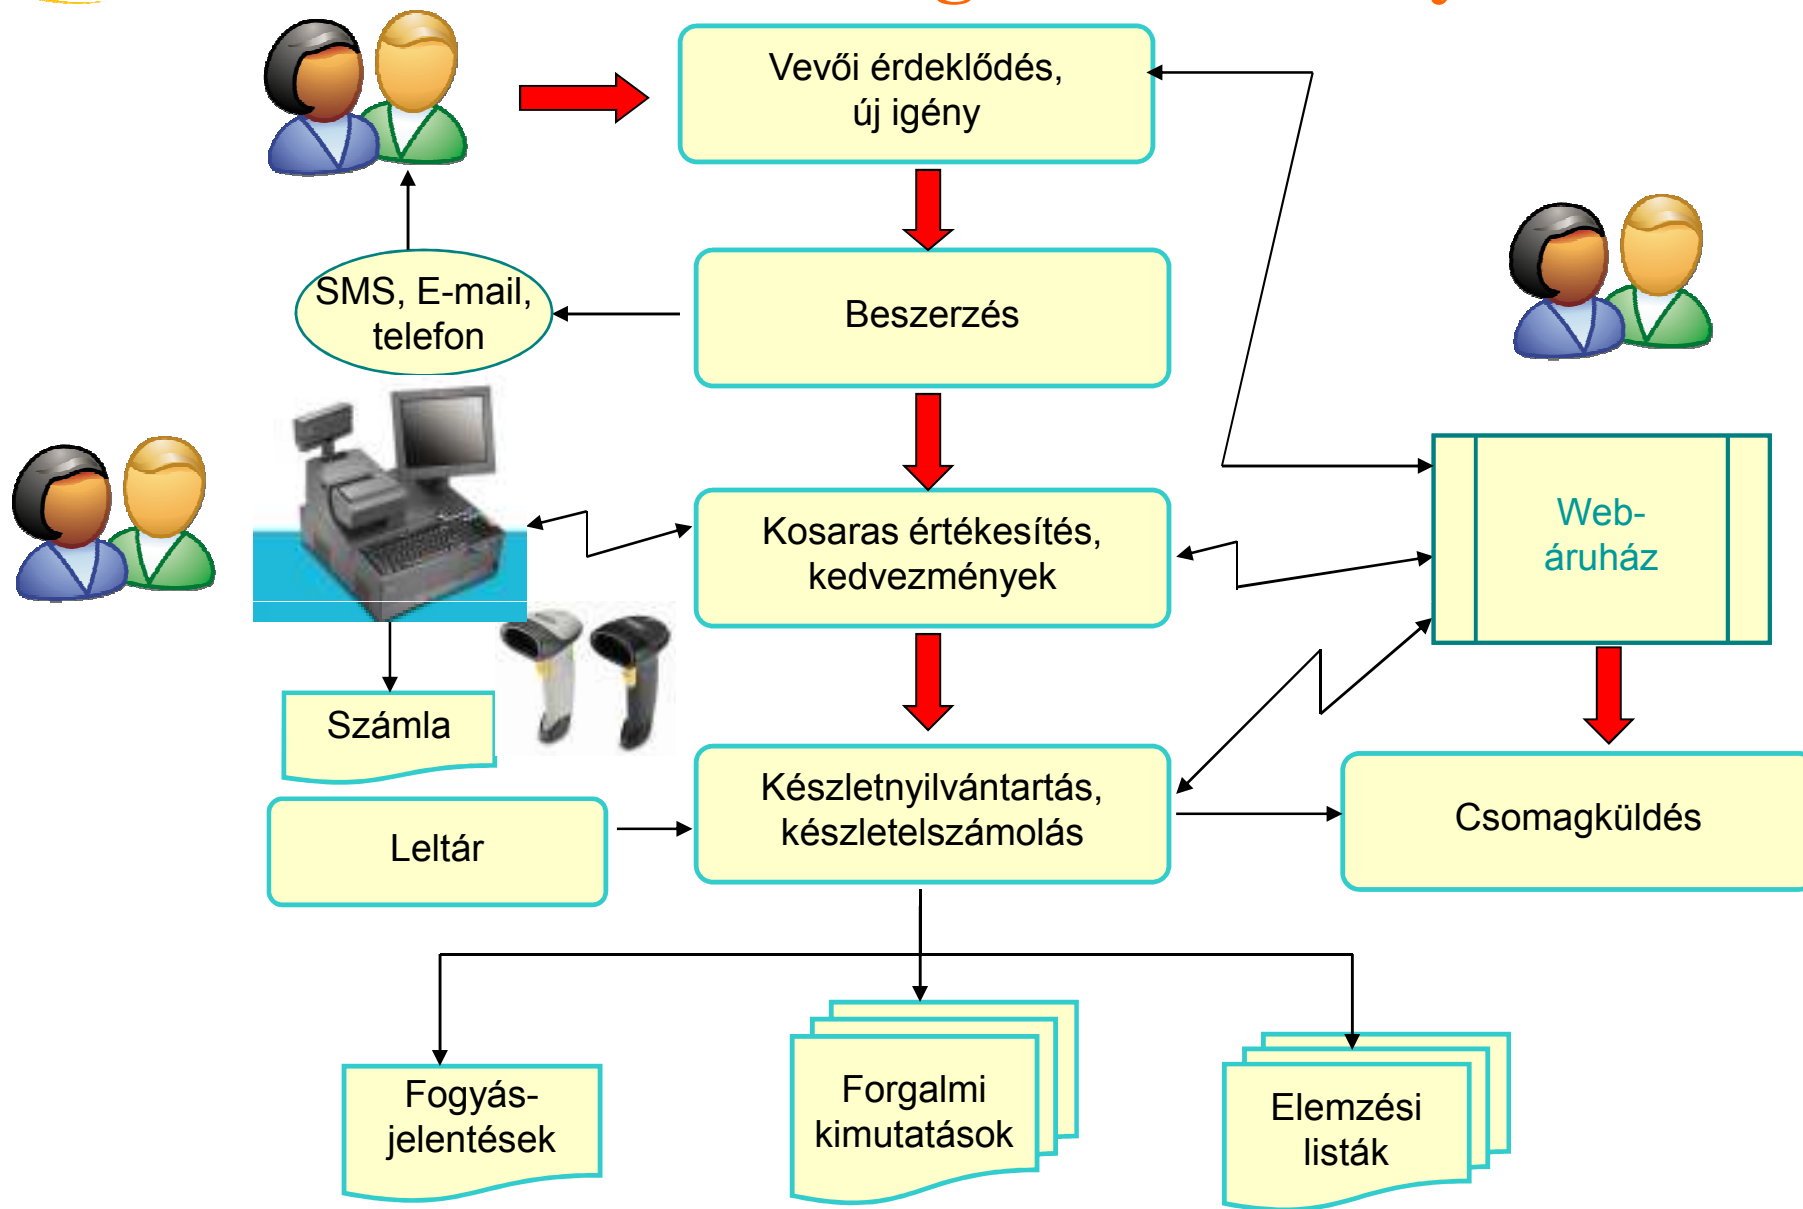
Vevői érdeklődés, új igény

Beszerzés

SMS, E-mail, telefon

Kosaras értékesítés, kedvezmények

Web-áruház

Számla

Készletnyilvántartás, készletelszámolás

Csomagküldés

Leltár

Fogyás-jelentések

Forgalmi kimutatások

Elemzési listák